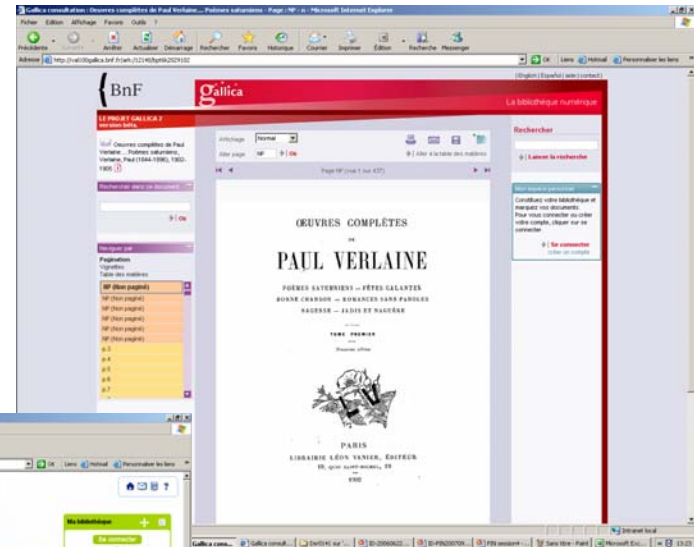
Gallica consultation : Oeuvres complètes de Paul Verlaine... Poèmes saturniens - Page : NP - n - Microsoft Internet Explorer

Fichier Edition Affichage Favoris Outils ?

Précédente Suivante Arrêter Actualiser Démarrage Rechercher Favoris Historique Courrier Imprimer Édition Recherche Messenger

Adresse http://visu100gallica.bnf.fr/ark:/12148/bpt6k2029102

OK Liens Hotmail Personnaliser les liens

English | Español | aide | contact

BnF

gallica

La bibliothèque numérique

LE PROJET GALLICA 2 version bêta

Oeuvres complètes de Paul Verlaine... Poèmes saturniens, Verlaine, Paul (1844-1896), 1902-1905

Rechercher dans ce document

OK

Naviguer par

Pagination
Vignettes
Table des matières

NP (Non paginé)
NP (Non paginé)
NP (Non paginé)
NP (Non paginé)
NP (Non paginé)
NP (Non paginé)
p.3
p.4
p.5
p.6
p.7

Affichage Normal

Aller page NP OK

Aller à la table des matières

Page NP (vue 1 sur 437)

ŒUVRES COMPLÈTES

DE

PAUL VERLAINE

POÈMES SATURNIENS — FÊTES GALANTES
BONNE CHANSON — ROMANCES SANS PAROLES
SAGESSE — JADIS ET NAGUÈRE

TOME PREMIER

Deuxième édition

PARIS
LIBRAIRIE LÉON VANIER, ÉDITEUR
19, QUAI SAINT-MICHEL, 19

1902

Rechercher

Lancer la recherche

Mon espace personnel

Constituez votre bibliothèque et marquez vos documents. Pour vous connecter ou créer votre compte, cliquer sur se connecter

Se connecter
Créer un compte

OK Liens Hotmail Personnaliser les liens

Ma bibliothèque

Se connecter

Intranet local

Gallica cons... Gallica consult... Der0141 sur '... ID-2006062... ID-PIN200709... PIN session4-... Sans titre - Paint Microsoft Exc... 13:23